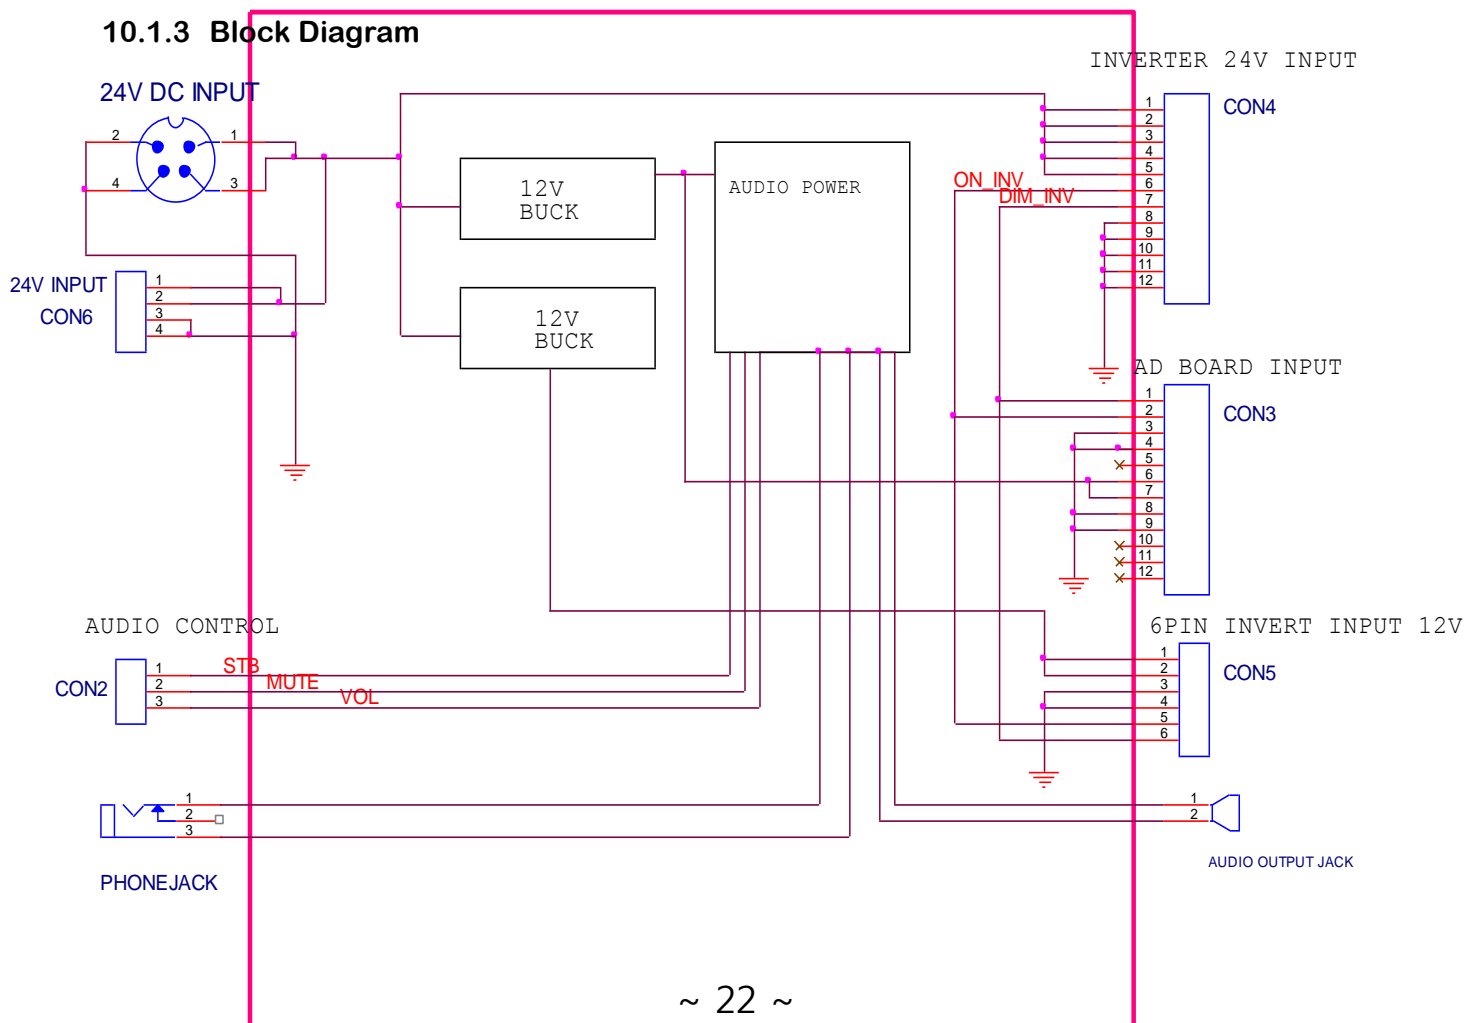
10.1.3 Block Diagram

24V DC INPUT

2 1 4 3

24V INPUT
CON6

1
2
3
4

12V
BUCK

12V
BUCK

AUDIO POWER

INVERTER 24V INPUT

CON4

1
2
3
4
5
6
7
8
9
10
11
12

ON_INV
DIM_INV

AD BOARD INPUT

CON3

1
2
3
4
5
6
7
8
9
10
11
12

AUDIO CONTROL

CON2

1
2
3

STB
MUTE
VOL

6PIN INVERT INPUT 12V

CON5

1
2
3
4
5
6

1
2
3

PHONEJACK

1
2

AUDIO OUTPUT JACK

~ 22 ~